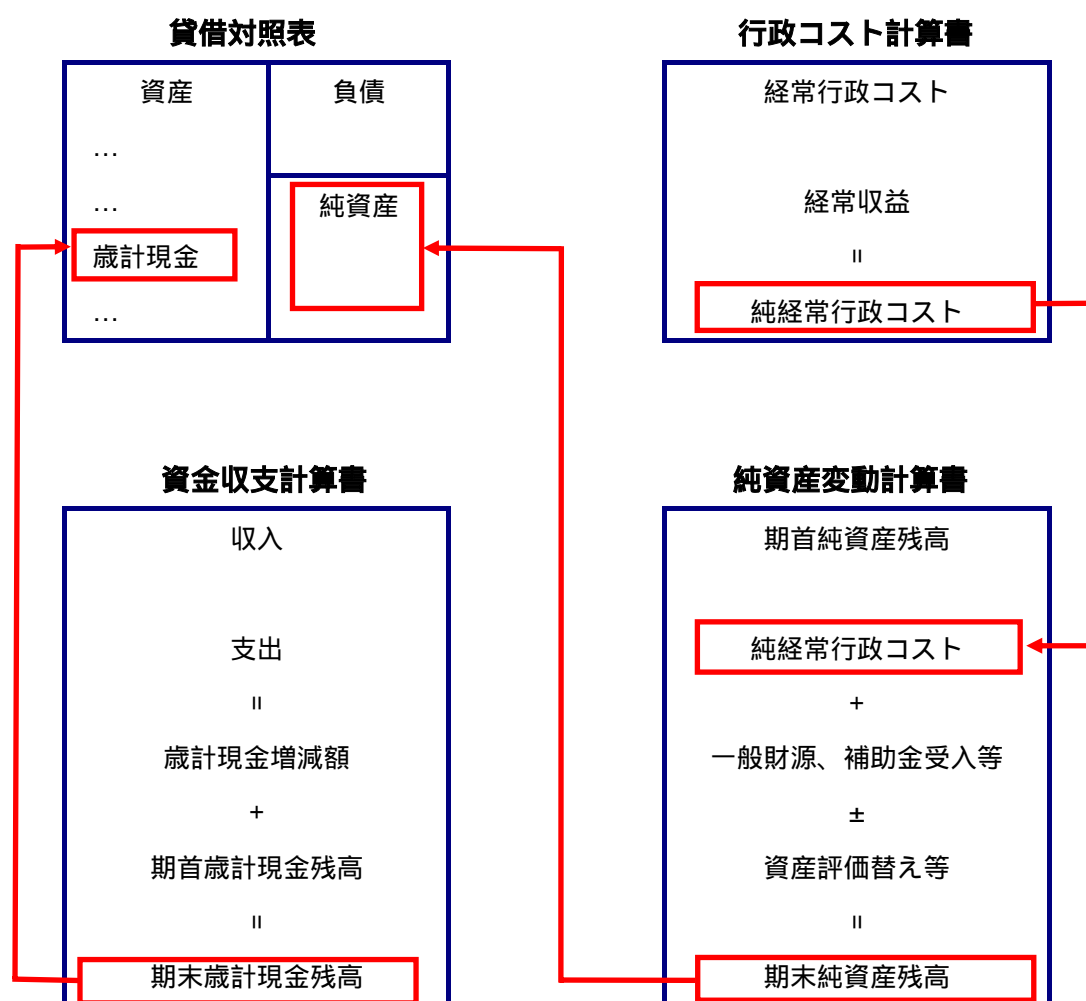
貸借対照表

| 資産 | 負債 |
|---|---|
| …<br>…<br>歳計現金<br>… | 純資産 |

行政コスト計算書

経常行政コスト

経常収益

=

純経常行政コスト

資金収支計算書

収入

支出

=

歳計現金増減額

+

期首歳計現金残高

=

期末歳計現金残高

純資産変動計算書

期首純資産残高

純経常行政コスト

+

一般財源、補助金受入等

±

資産評価替え等

=

期末純資産残高